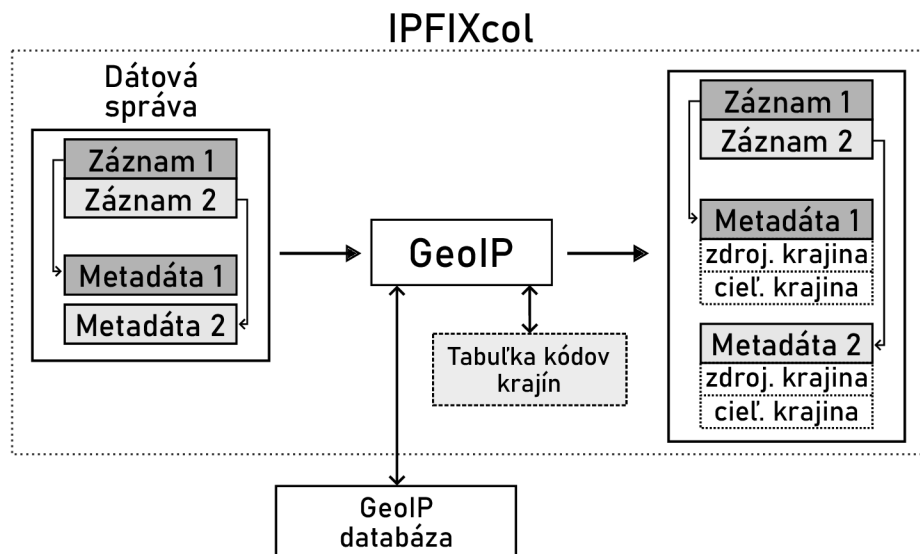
IPFIXcol

Dátová správa

Záznam 1

Záznam 2

Metadáta 1

Metadáta 2

GeoIP

Tabuľka kódov krajín

Záznam 1

Záznam 2

Metadáta 1

zdroj. krajina

cieľ. krajina

Metadáta 2

zdroj. krajina

cieľ. krajina

GeoIP databáza